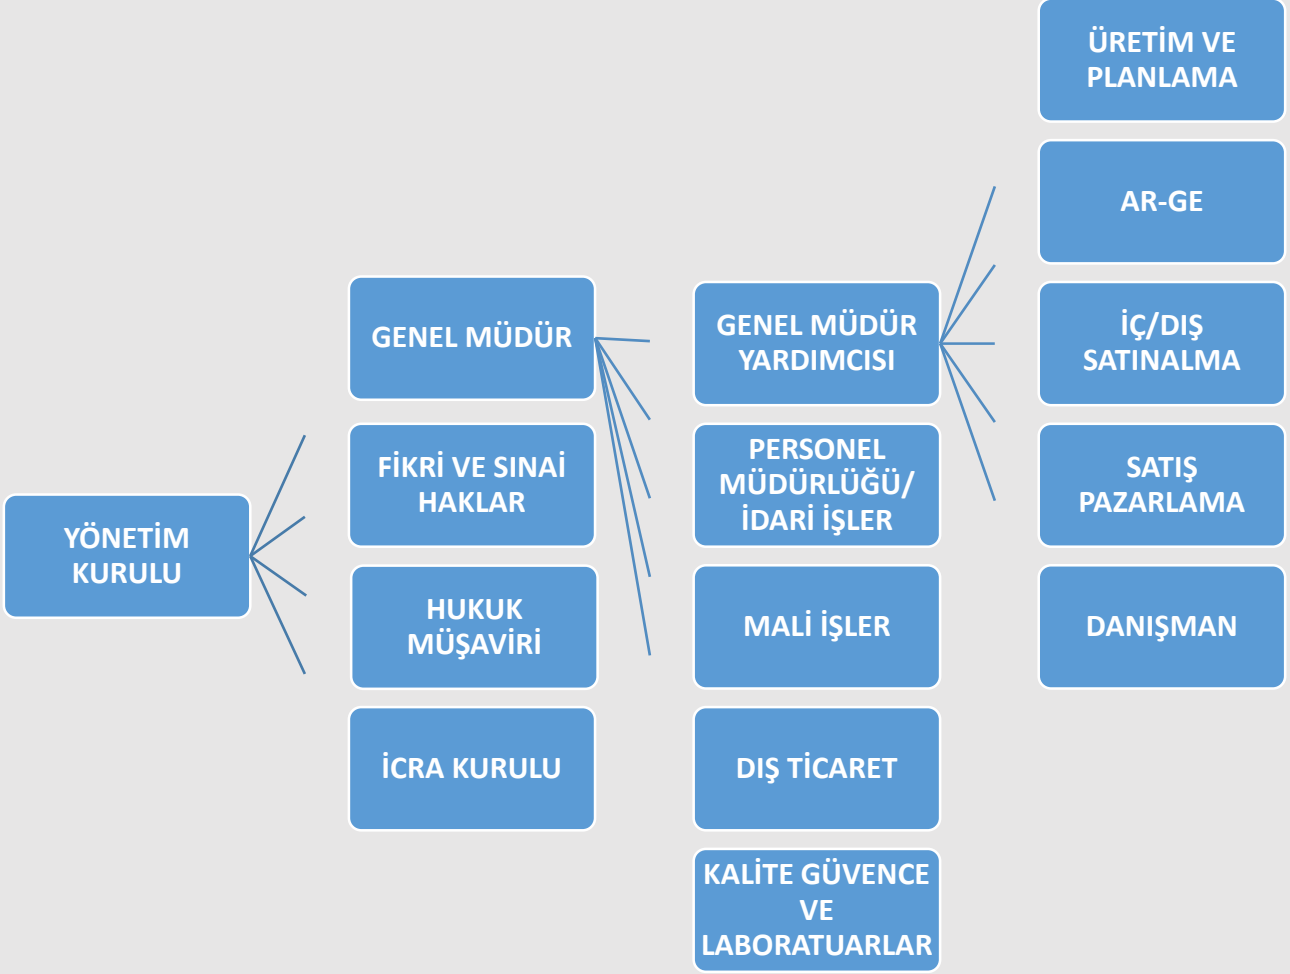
YÖNETİM KURULU

GENEL MÜDÜR

FİKRİ VE SINAİ HAKLAR

HUKUK MÜŞAVİRİ

İCRA KURULU

GENEL MÜDÜR YARDIMCISI

PERSONEL MÜDÜRLÜĞÜ/ İDARİ İŞLER

MALİ İŞLER

DIŞ TİCARET

KALİTE GÜVENCE VE LABORATUARLAR

ÜRETİM VE PLANLAMA

AR-GE

İÇ/DIŞ SATINALMA

SATIŞ PAZARLAMA

DANIŞMAN